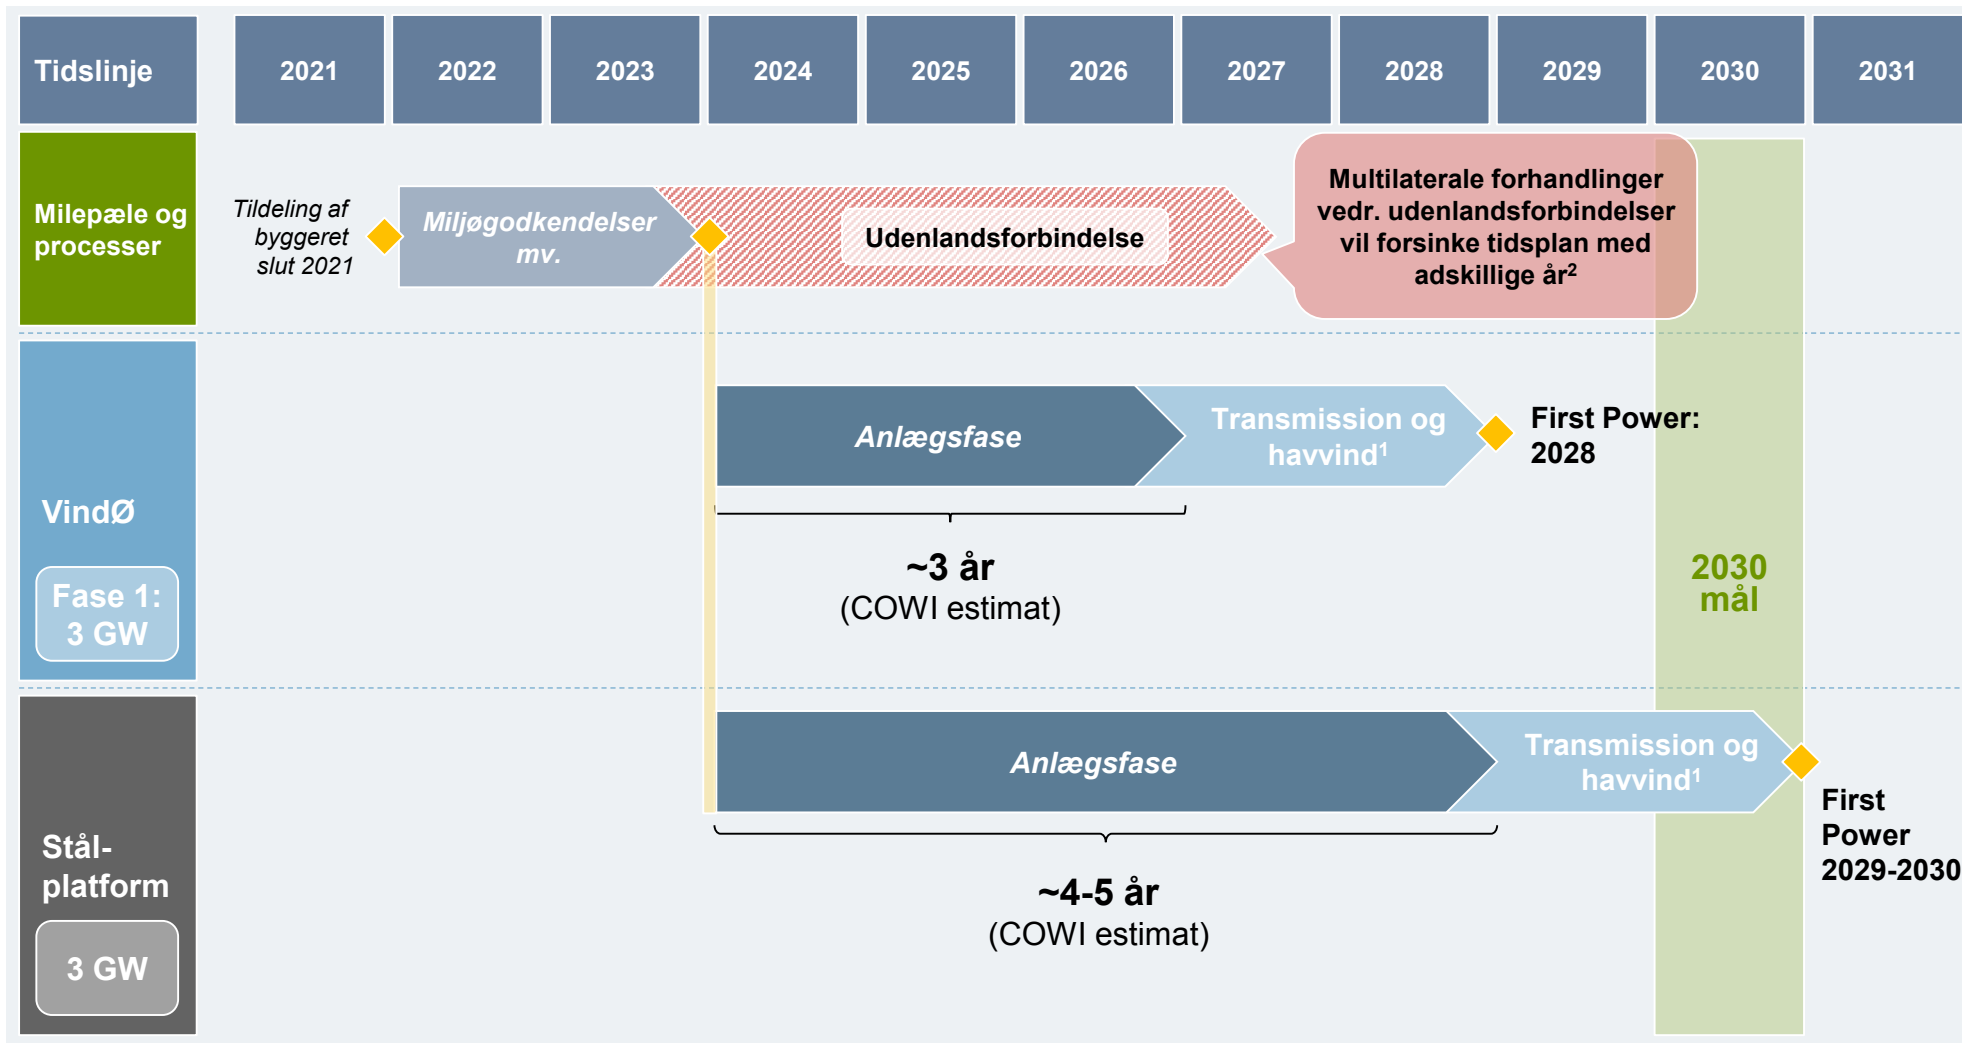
Tidslinje

2021 2022 2023 2024 2025 2026 2027 2028 2029 2030 2031

Milepæle og processer

Tildeling af byggeret slut 2021

Miljøgodkendelser mv.

Udenlandsforbindelse

Multilaterale forhandlinger vedr. udenlandsforbindelser vil forsinke tidsplan med adskillige år$^2$

VindØ

Fase 1: 3 GW

Anlægsfase

Transmission og havvind$^1$

First Power: 2028

~3 år
(COWI estimat)

2030 mål

Stål-platform

3 GW

Anlægsfase

Transmission og havvind$^1$

First Power 2029-2030

~4-5 år
(COWI estimat)